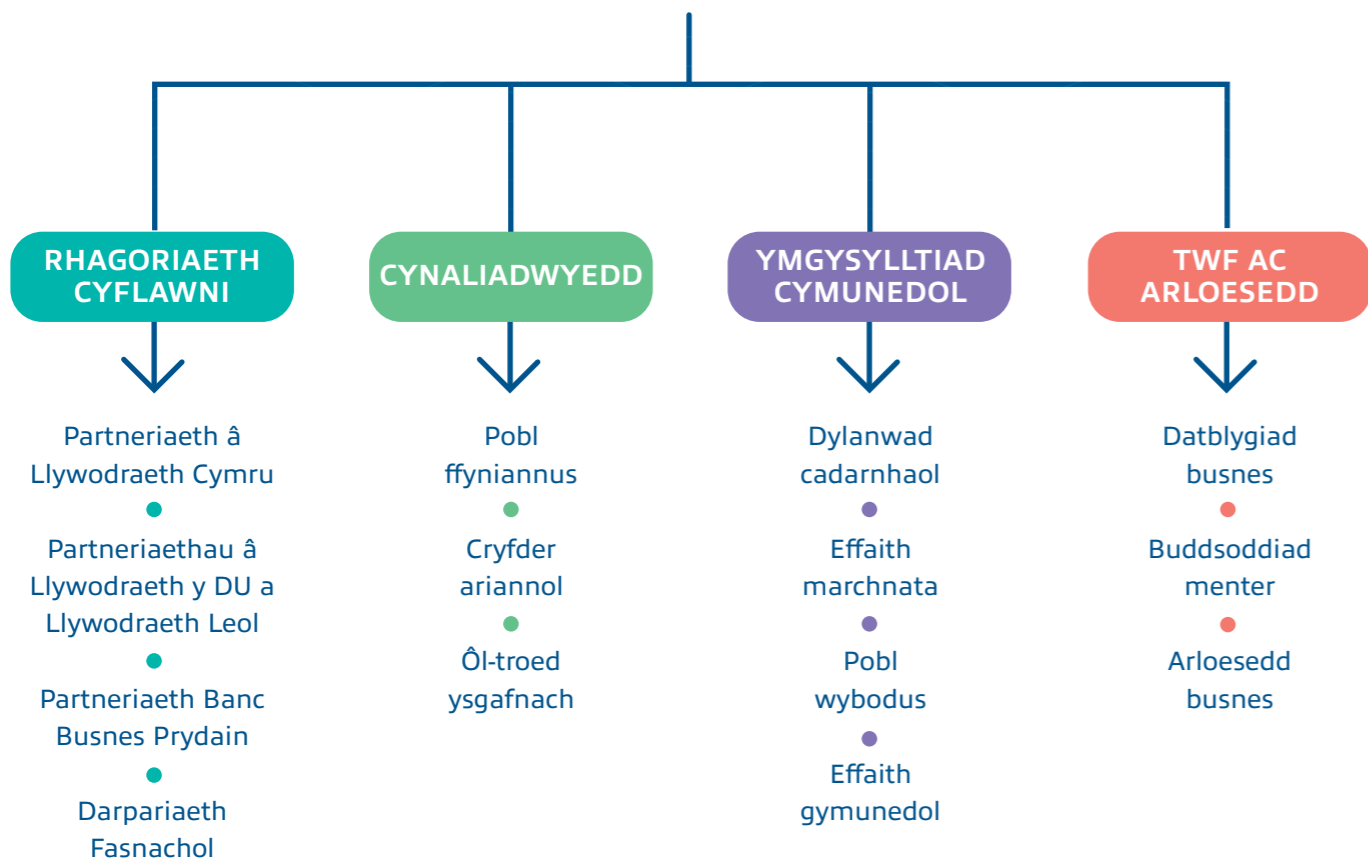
RHAGORIAETH CYFLAWNI

Partneriaeth â Llywodraeth Cymru

Partneriaethau â Llywodraeth y DU a Llywodraeth Leol

Partneriaeth Banc Busnes Prydain

Darpariaeth Fasnachol

CYNALIADWYEDD

Pobl ffyniannus

Cryfder ariannol

Ôl-troed ysgafnach

YMGYSYLLTIAD CYMUNEDOL

Dylanwad cadarnhaol

Effaith marchnata

Pobl wybodus

Effaith gymunedol

TWF AC ARLOESEDD

Datblygiad busnes

Buddsoddiad menter

Arloesedd busnes